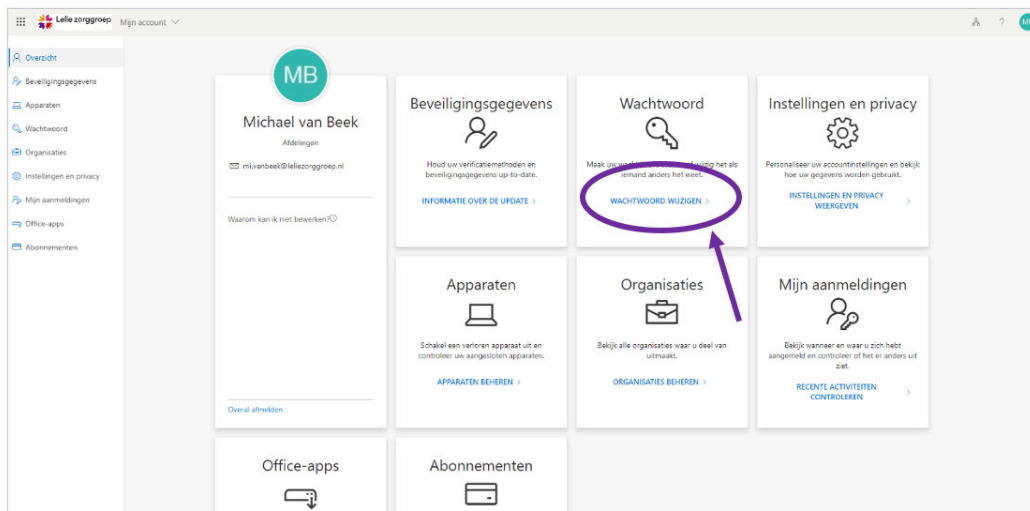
Lelie zorggroep Mijn account

MB

Overzicht
Beveiligingsgegevens
Apparaten
Wachtwoord
Organisaties
Instellingen en privacy
Mijn aanmeldingen
Office-apps
Abonnementen

Michael van Beek
Afdelingen
mi.vanbeek@leliezorggroep.nl

Waarom kan ik niet bewerken?

Overal afmelden

Beveiligingsgegevens
Houd uw verificatiemethoden en beveiligingsgegevens up-to-date.
INFORMATIE OVER DE UPDATE >

Wachtwoord
Maak uw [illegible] wijzig het als iemand anders het weet.
WACHTWOORD WIJZIGEN >

Instellingen en privacy
Personaliseer uw accountinstellingen en bekijk hoe uw gegevens worden gebruikt.
INSTELLINGEN EN PRIVACY WEERGEVEN >

Apparaten
Schakel een verloren apparaat uit en controleer uw aangesloten apparaten.
APPARATEN BEHEREN >

Organisaties
Bekijk alle organisaties waar u deel van uitmaakt.
ORGANISATIES BEHEREN >

Mijn aanmeldingen
Bekijk wanneer en waar u zich hebt aangemeld en controleer of het er anders uit ziet.
RECENTE ACTIVITEITEN CONTROLEREN >

Office-apps

Abonnementen